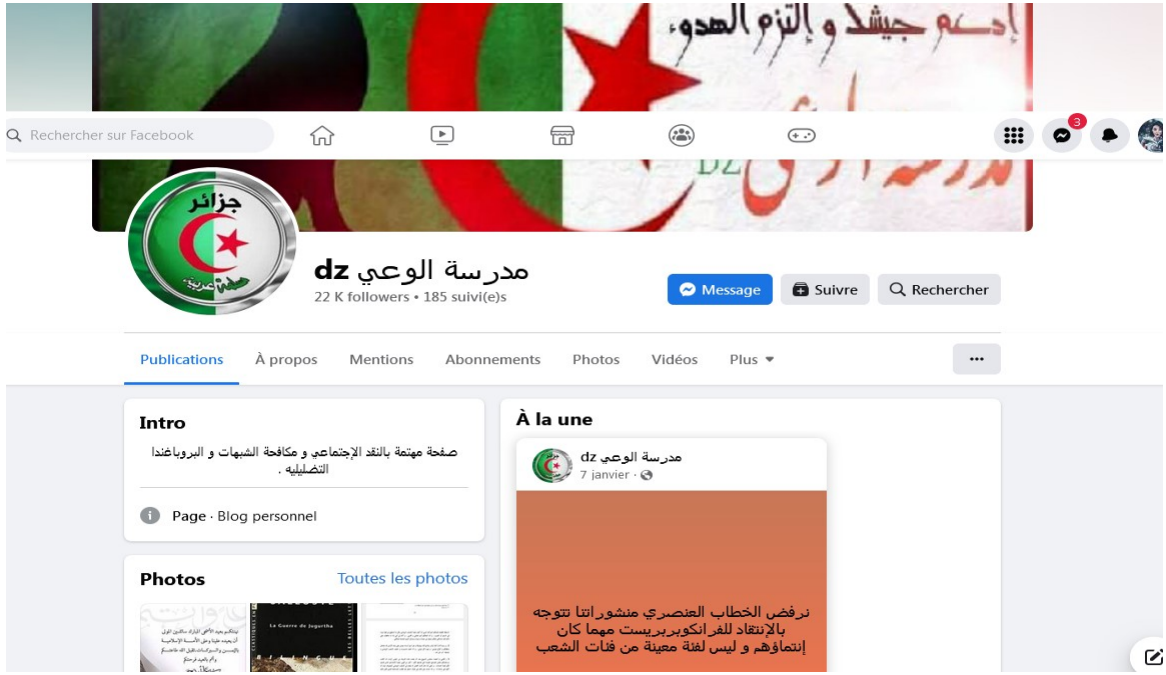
إدعم جيشك و إلتزم الهدوء

Rechercher sur Facebook

3

جزائر
عربية

مدرسة الوعي dz
22 K followers • 185 suivi(e)s

Message
Suivre
Rechercher

Publications
À propos
Mentions
Abonnements
Photos
Vidéos
Plus

Intro
صفحة مهتمة بالنقد الإجتماعي و مكافحة الشبهات و البروباغندا التضليليه .

Page · Blog personnel

Photos
Toutes les photos

La Guerre de Jugurtha

À la une
مدرسة الوعي dz
7 janvier

نرفض الخطاب العنصري منشوراتنا تتوجه بالإنتقاد للفرانكوبربريست مهما كان إنتماؤهم و ليس لفئة معينة من فئات الشعب